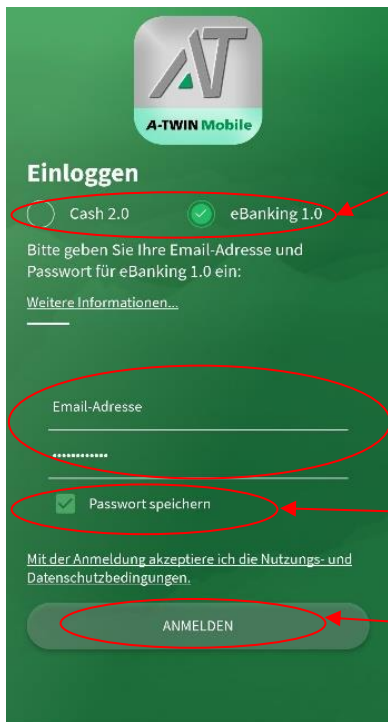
AT
A-TWIN Mobile

Einloggen

Cash 2.0

eBanking 1.0

Bitte geben Sie Ihre Email-Adresse und Passwort für eBanking 1.0 ein:

Weitere Informationen...

Email-Adresse

............

Passwort speichern

Mit der Anmeldung akzeptiere ich die Nutzungs- und Datenschutzbedingungen.

ANMELDEN